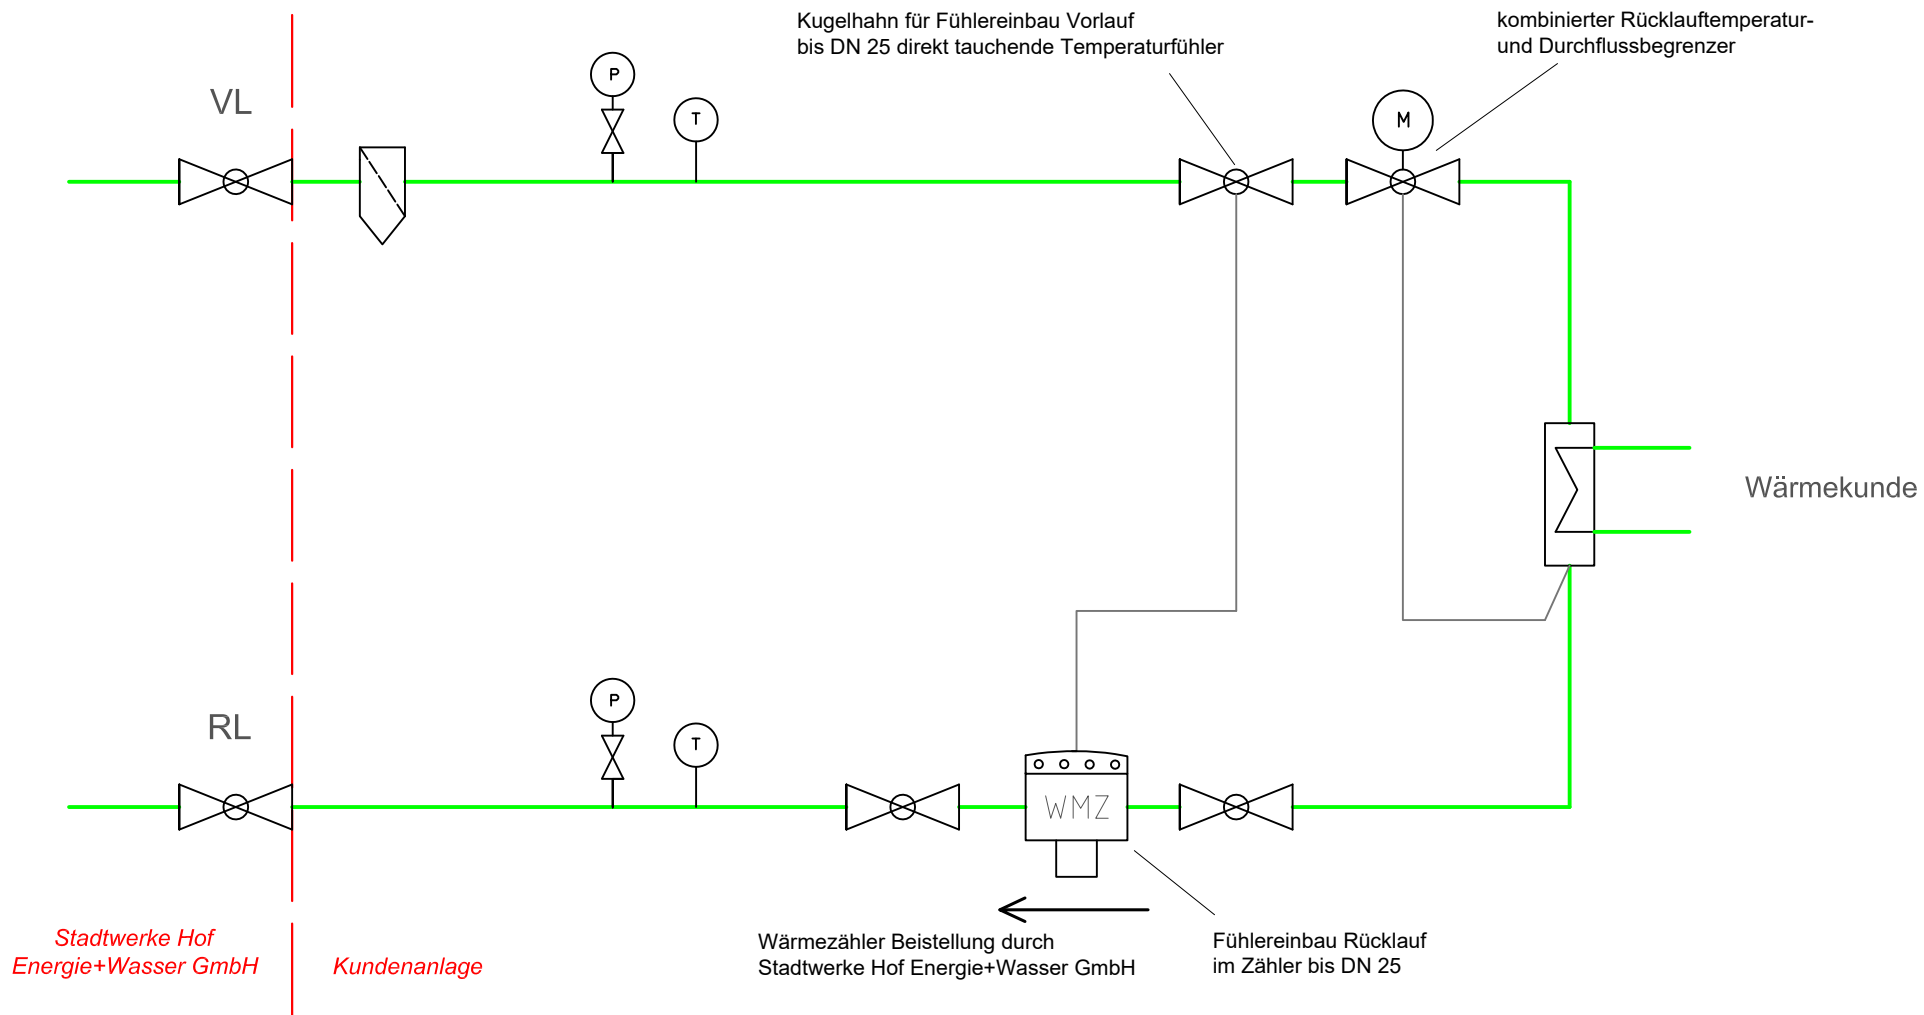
Kugelhahn für Fühlereinbau Vorlauf
bis DN 25 direkt tauchende Temperaturfühler

kombinierter Rücklauftemperatur- und Durchflussbegrenzer

VL

P

T

M

Wärmekunde

RL

P

T

WMZ

Wärmezähler Beistellung durch
Stadtwerke Hof Energie+Wasser GmbH

Fühlereinbau Rücklauf
im Zähler bis DN 25

Stadtwerke Hof
Energie+Wasser GmbH

Kundenanlage